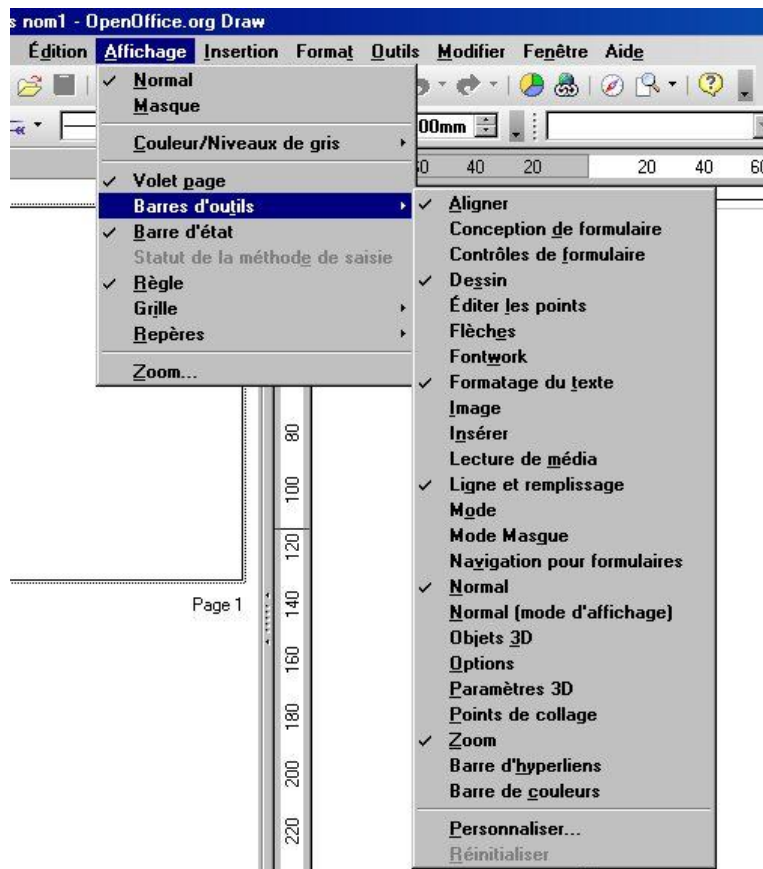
s nom1 - OpenOffice.org Draw

Édition Affichage Insertion Format Outils Modifier Fenêtre Aide

00mm

0 40 20 20 40 60

✓ Normal
Masque
Couleur/Niveaux de gris
✓ Volet page
Barres d'outils
✓ Barre d'état
Statut de la méthode de saisie
✓ Règle
Grille
Repères
Zoom...

✓ Aligner
Conception de formulaire
Contrôles de formulaire
✓ Dessin
Éditer les points
Flèches
Fontwork
✓ Formatage du texte
Image
Insérer
Lecture de média
✓ Ligne et remplissage
Mode
Mode Masque
Navigation pour formulaires
✓ Normal
Normal (mode d'affichage)
Objets 3D
Options
Paramètres 3D
Points de collage
✓ Zoom
Barre d'hyperliens
Barre de couleurs
Personnaliser...
Réinitialiser

Page 1

80
100
120
140
160
180
200
220